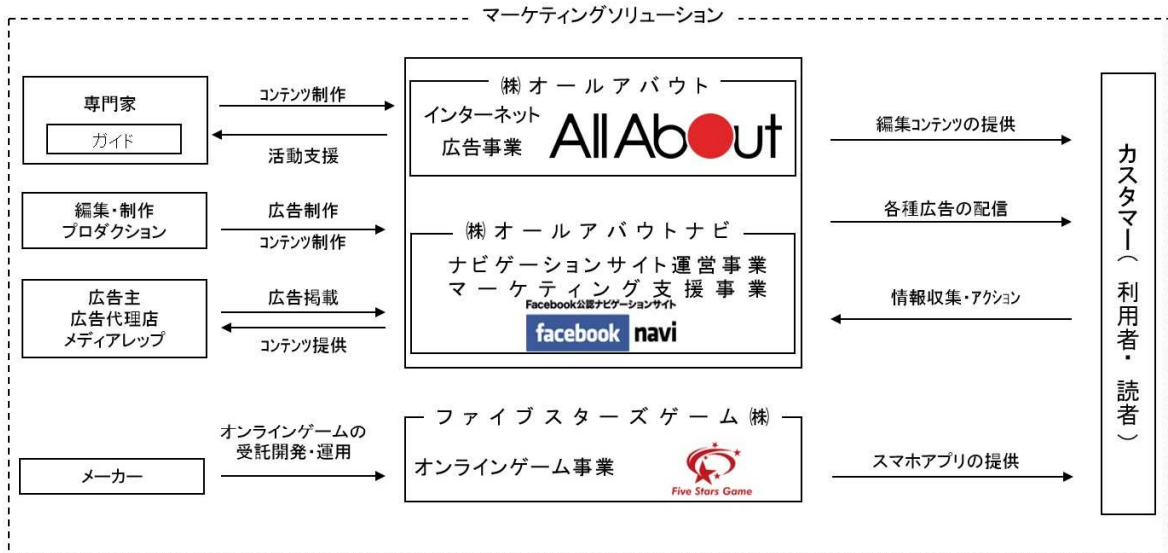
マーケティングソリューション

専門家
ガイド

コンテンツ制作
活動支援

㈱オールアバウト
インターネット広告事業
All About

編集コンテンツの提供

カスタマー（利用者・読者）

編集・制作プロダクション

広告制作
コンテンツ制作

㈱オールアバウトナビ
ナビゲーションサイト運営事業
マーケティング支援事業
Facebook公認ナビゲーションサイト
facebook navi

各種広告の配信

広告主
広告代理店
メディアレップ

広告掲載
コンテンツ提供

情報収集・アクション

メーカー

オンラインゲームの受託開発・運用

ファイブスターズゲーム㈱
オンラインゲーム事業
Five Stars Game

スマホアプリの提供